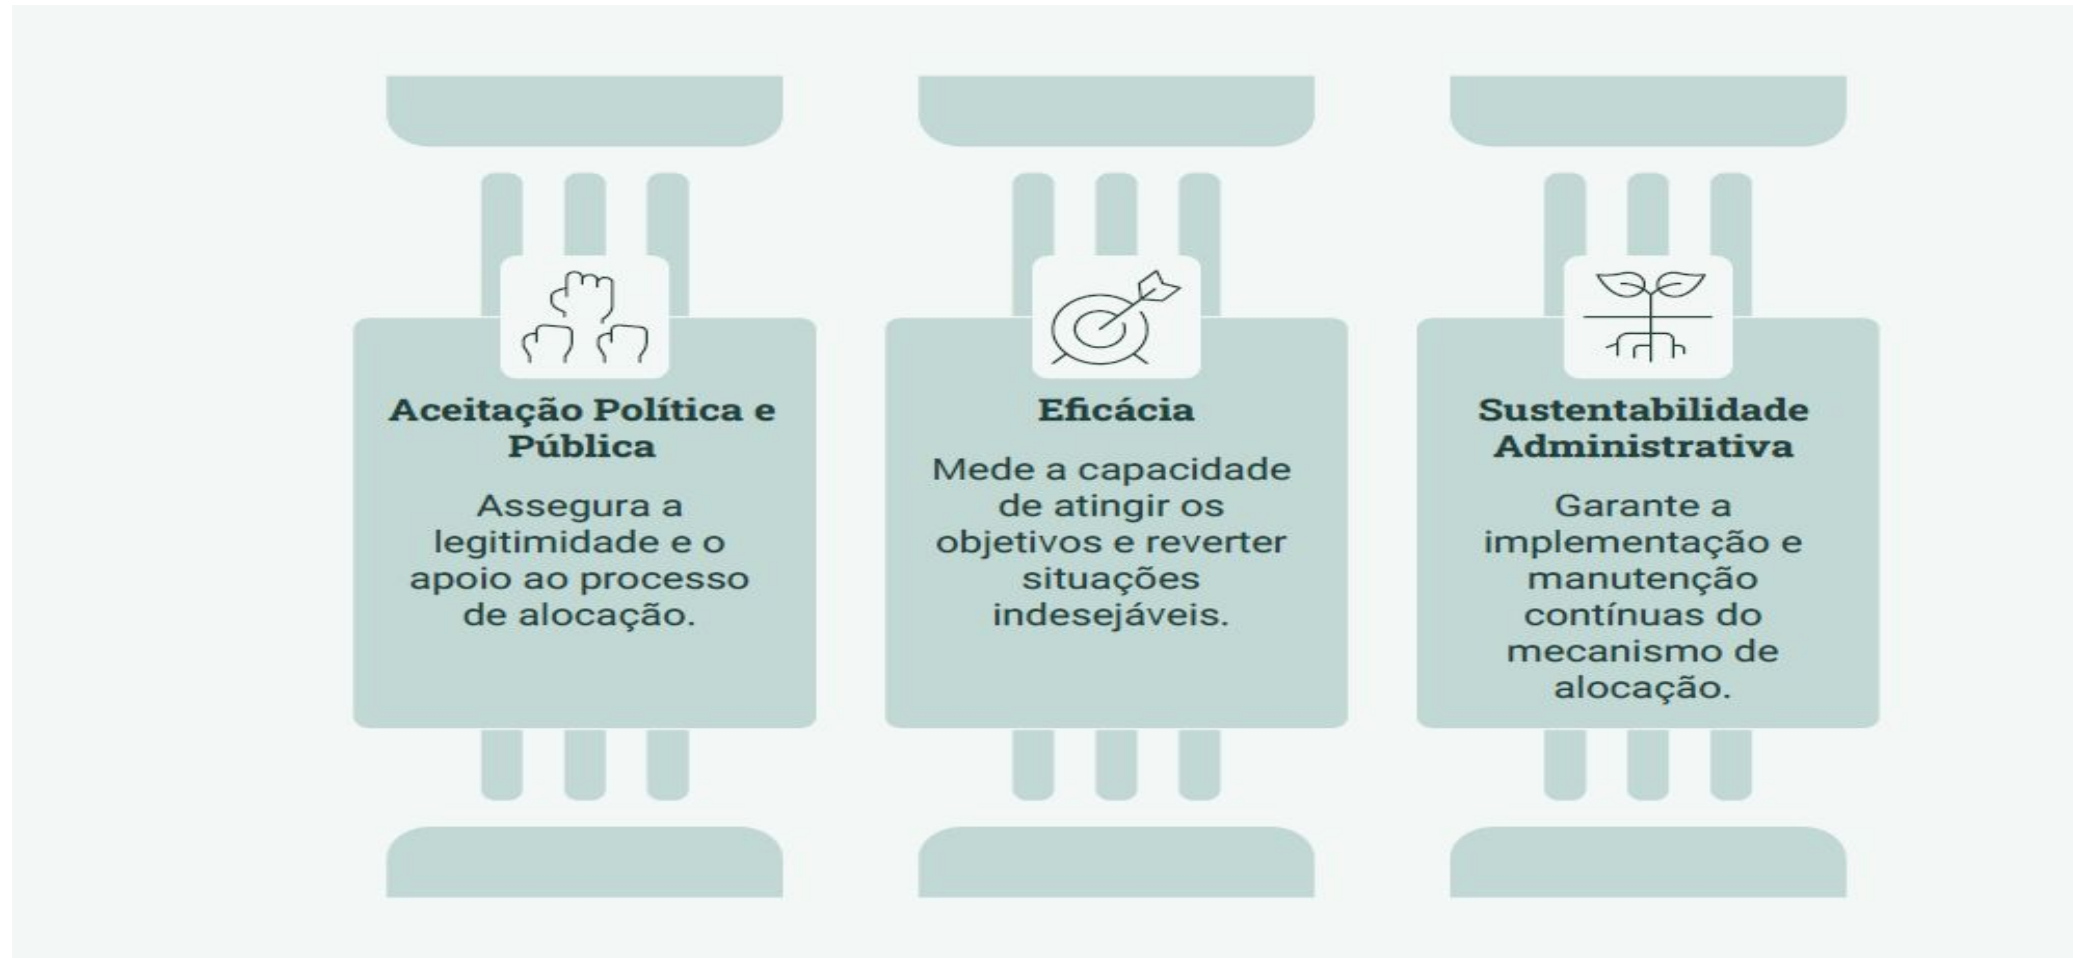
Aceitação Política e Pública

Assegura a legitimidade e o apoio ao processo de alocação.

Eficácia

Mede a capacidade de atingir os objetivos e reverter situações indesejáveis.

Sustentabilidade Administrativa

Garante a implementação e manutenção contínuas do mecanismo de alocação.